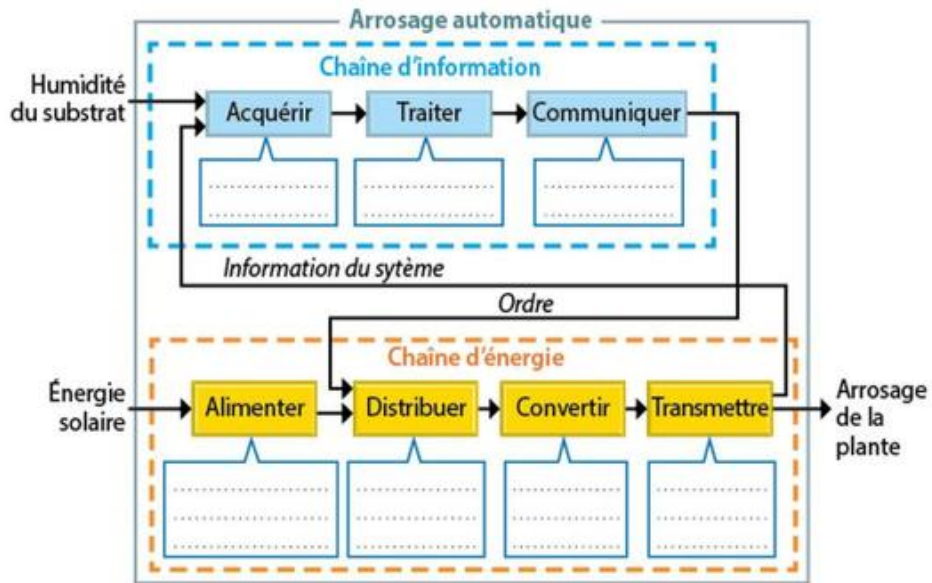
Arrosage automatique

Chaîne d'information

Humidité du substrat

Acquérir

Traiter

Communiquer

Information du sytème

Ordre

Chaîne d'énergie

Énergie solaire

Alimenter

Distribuer

Convertir

Transmettre

Arrosage de la plante